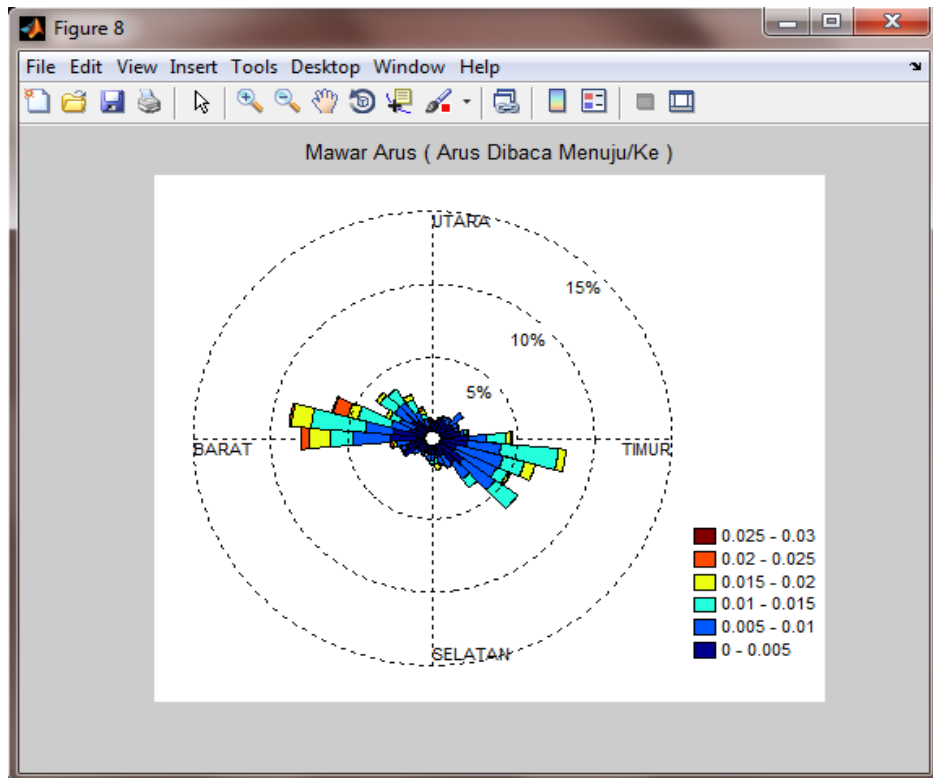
Figure 8

File Edit View Insert Tools Desktop Window Help

Mawar Arus ( Arus Dibaca Menuju/Ke )

UTARA

15%

10%

5%

BARAT

TIMUR

SELATAN

0.025 - 0.03
0.02 - 0.025
0.015 - 0.02
0.01 - 0.015
0.005 - 0.01
0 - 0.005